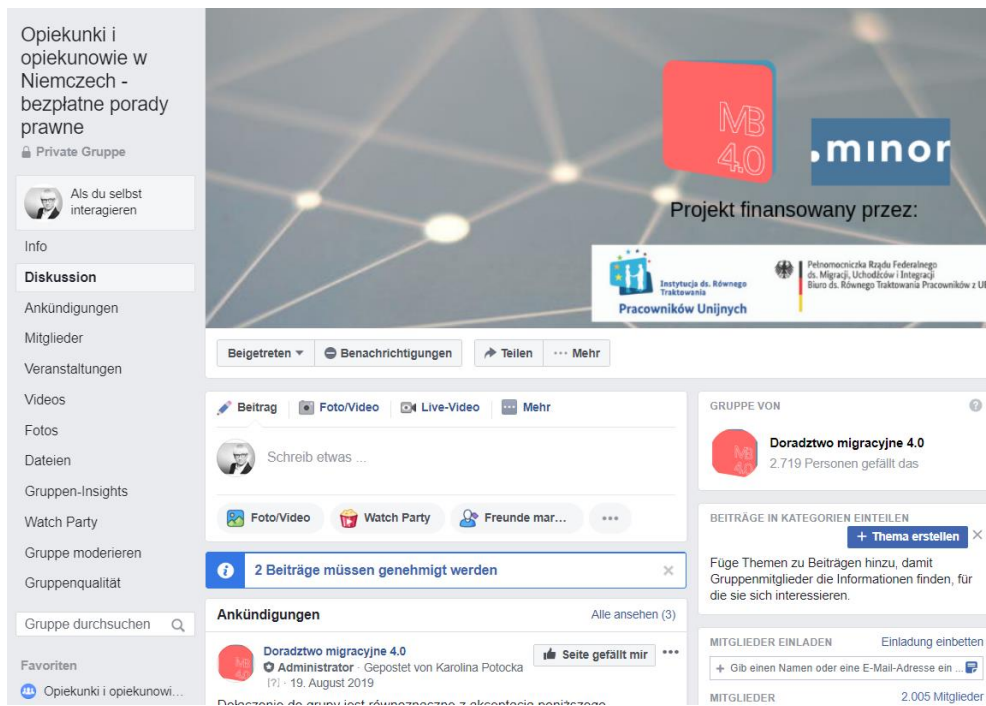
Opiekunki i opiekunowie w Niemczech - bezpłatne porady prawne
Private Gruppe

Als du selbst interagieren

Info
Diskussion
Ankündigungen
Mitglieder
Veranstaltungen
Videos
Fotos
Dateien
Gruppen-Insights
Watch Party
Gruppe moderieren
Gruppenqualität

Gruppe durchsuchen

Favoriten
Opiekunki i opiekunowi...

MB 4.0
.minor
Projekt finansowany przez:
Instytucja ds. Równego Traktowania
Pracowników Unijnych
Pełnomocniczka Rządu Federalnego ds. Migracji, Uchodźców i Integracji Biuro ds. Równego Traktowania Pracowników z UE

Beigetreten
Benachrichtigungen
Teilen
··· Mehr

Beitrag
Foto/Video
Live-Video
Mehr

Schreib etwas ...

Foto/Video
Watch Party
Freunde mar...
•••

2 Beiträge müssen genehmigt werden

Ankündigungen
Alle ansehen (3)

Doradztwo migracyjne 4.0
Administrator · Gepostet von Karolina Potocka
[?] · 19. August 2019
Seite gefällt mir
•••

GRUPPE VON
Doradztwo migracyjne 4.0
2.719 Personen gefällt das

BEITRÄGE IN KATEGORIEN EINTEILEN
+ Thema erstellen
Füge Themen zu Beiträgen hinzu, damit Gruppenmitglieder die Informationen finden, für die sie sich interessieren.

MITGLIEDER EINLADEN
Einladung einbetten
+ Gib einen Namen oder eine E-Mail-Adresse ein ...

MITGLIEDER
2.005 Mitglieder